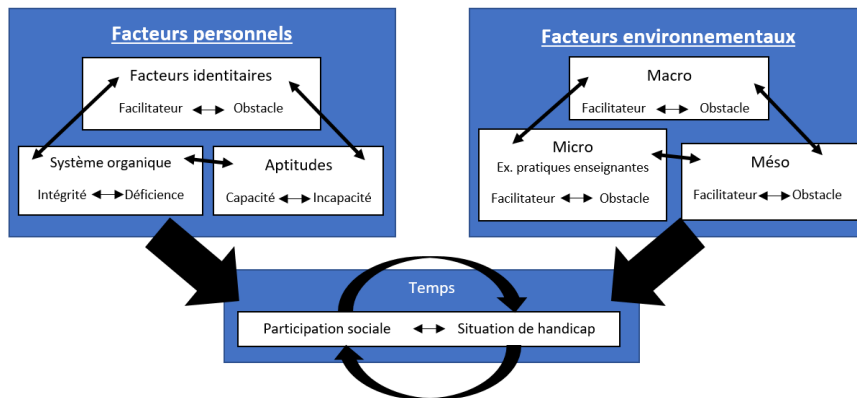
Facteurs personnels

Facteurs identitaires

Facilitateur ⟷ Obstacle

Système organique

Intégrité ⟷ Déficience

Aptitudes

Capacité ⟷ Incapacité

Facteurs environnementaux

Macro

Facilitateur ⟷ Obstacle

Micro

Ex. pratiques enseignantes

Facilitateur ⟷ Obstacle

Méso

Facilitateur ⟷ Obstacle

Temps

Participation sociale ⟷ Situation de handicap